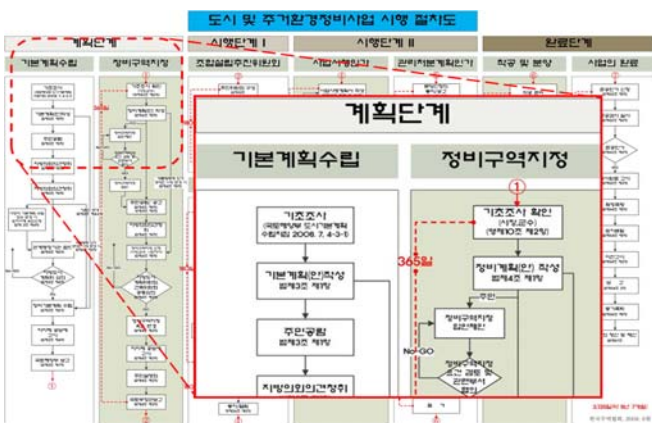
도시 및 주거환경정비사업 시행 절차도

계획단계
시행단계 I
시행단계 II
완료단계

기본계획수립
정비구역지정
조합설립추진위원회
사업시행인가
관리처분계획인가
착공 및 분양
사업의 완료

계획단계

기본계획수립
정비구역지정

기초조사
(국토해양부 도시기본계획 수립지침 2008. 7. 4-3-1)

기본계획(안)작성
법제3조 제1항

주민공람
법제3조 제1항

지방의회의견청취

①

기초조사 확인
(시장군수)
(법제10조 제2항)

365일

정비계획(안) 작성
법제4조 제1항

주민

정비구역지정
입안제안

No GO

정비구역지정
요건 검토 및
관련부서
협의

①